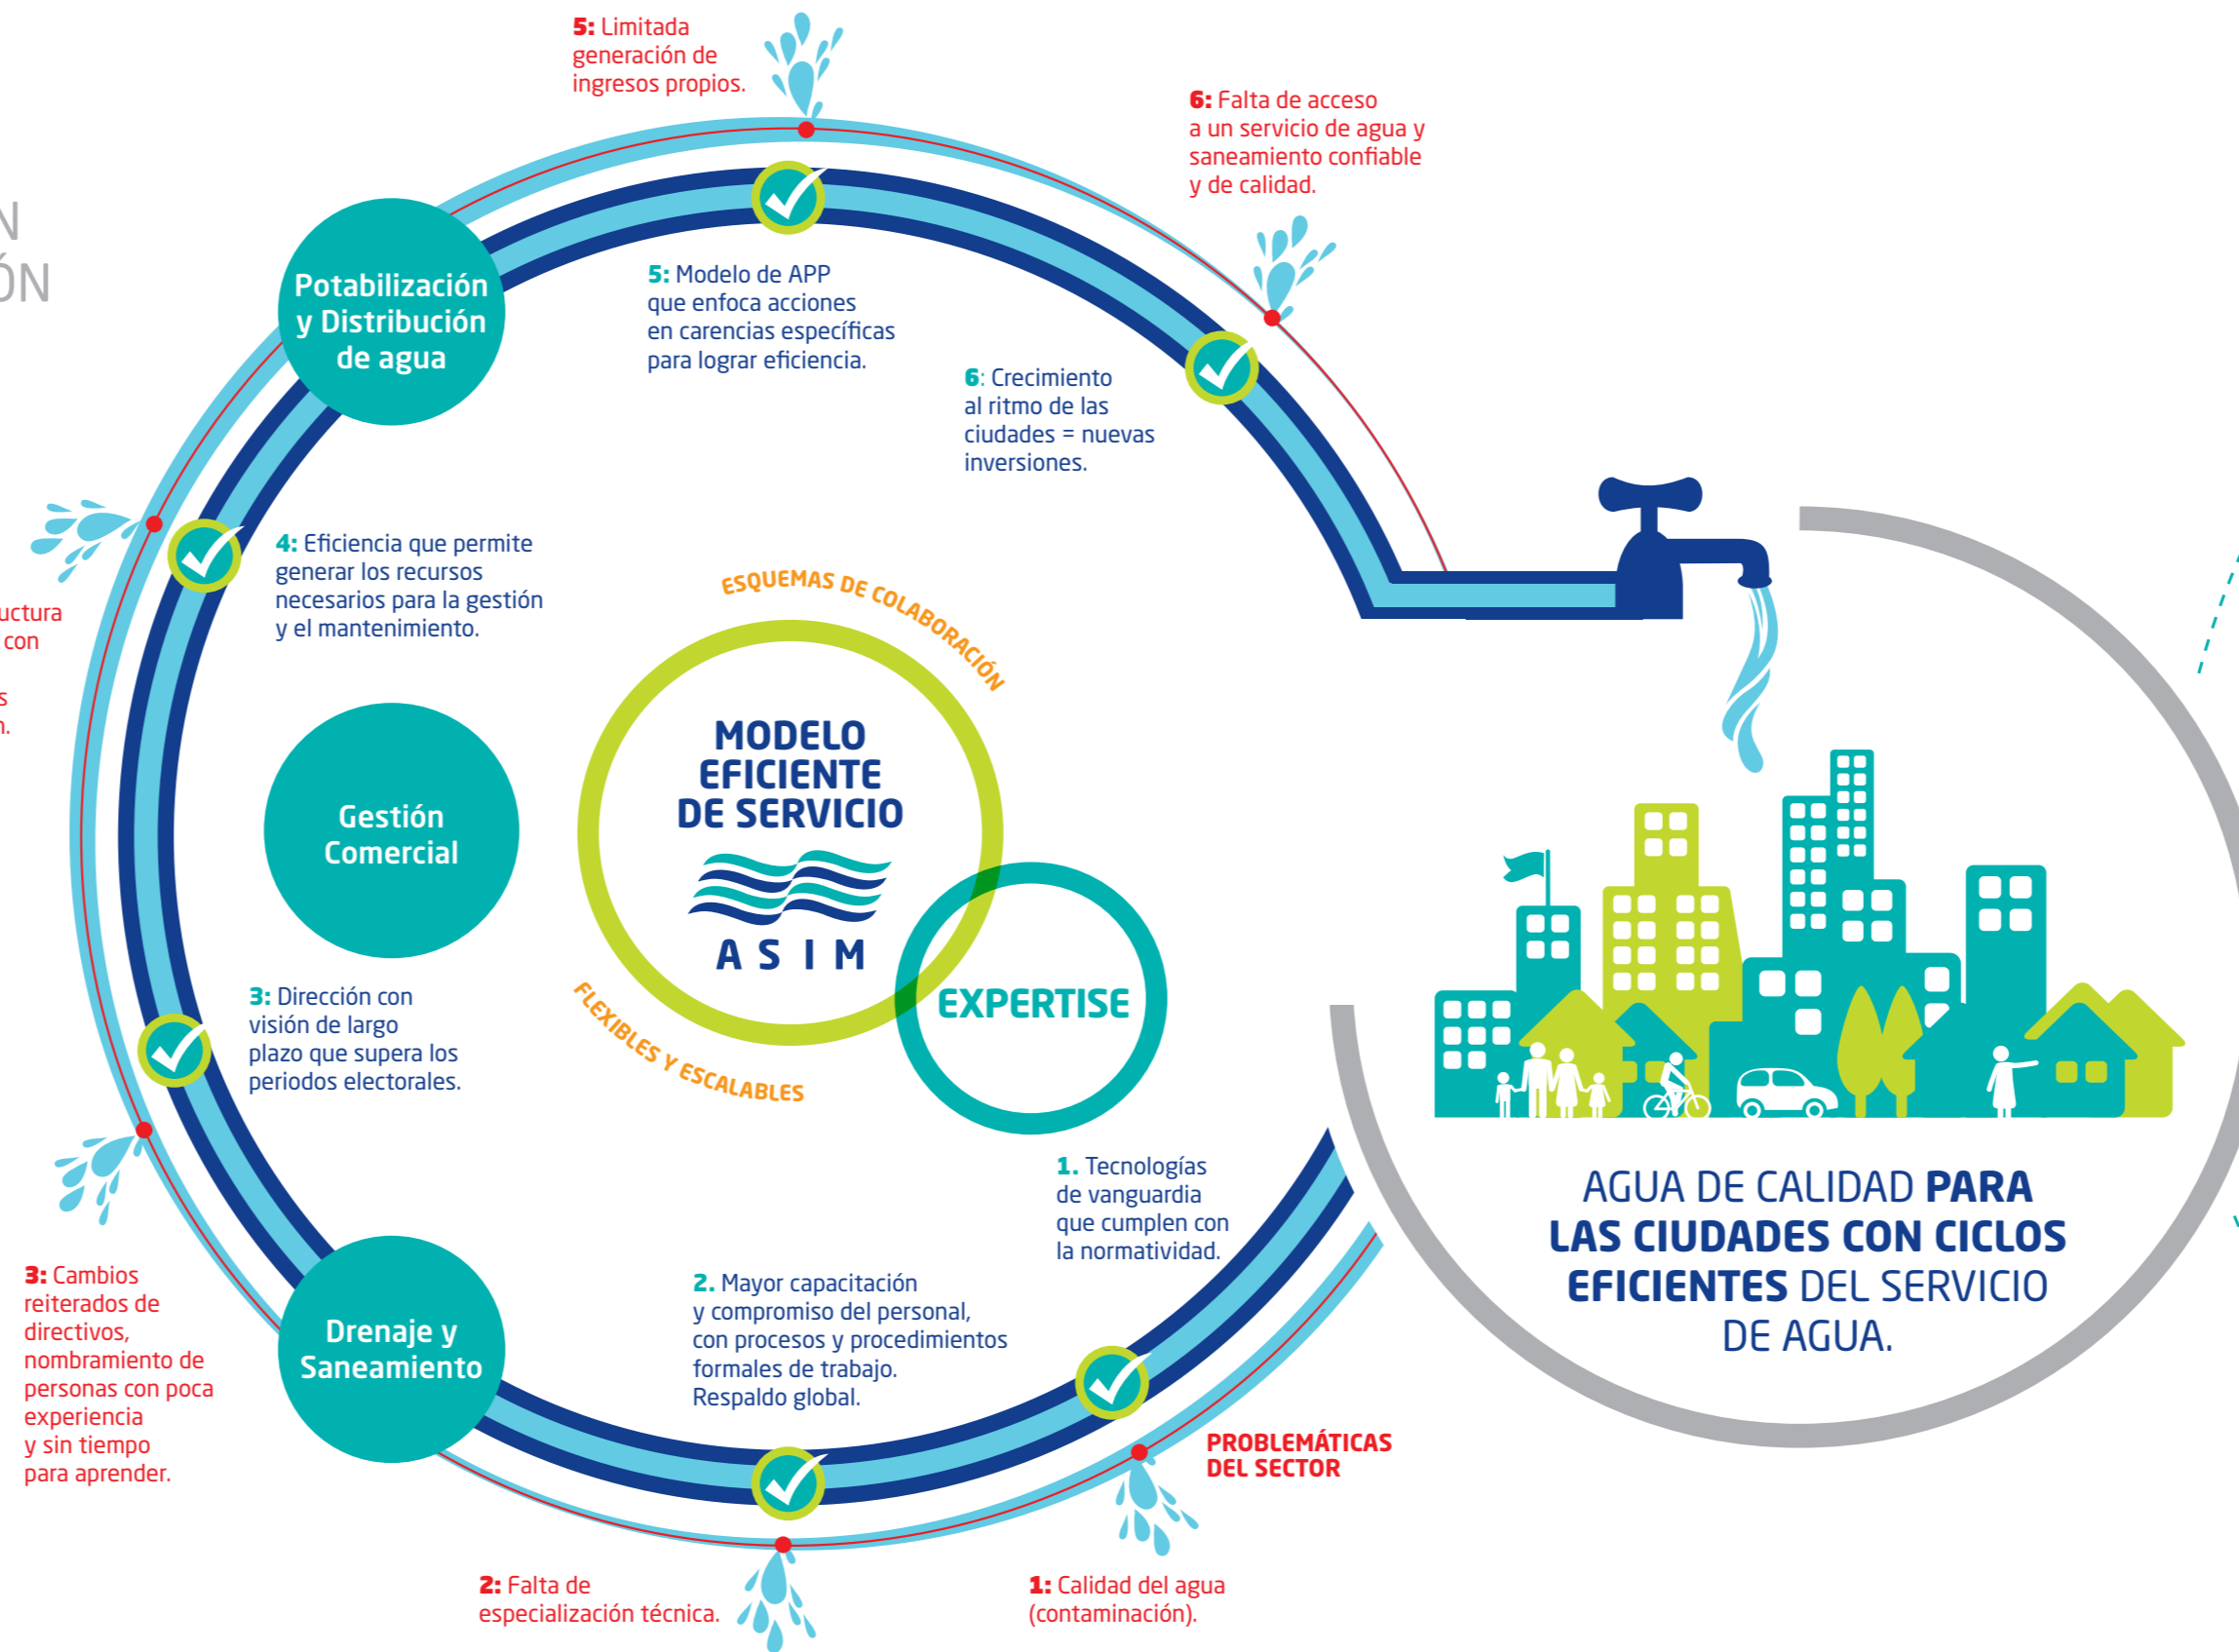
N
ÓN

5: Limitada generación de ingresos propios.

6: Falta de acceso a un servicio de agua y saneamiento confiable y de calidad.

Potabilización y Distribución de agua

5: Modelo de APP que enfoca acciones en carencias específicas para lograr eficiencia.

6: Crecimiento al ritmo de las ciudades = nuevas inversiones.

4: Eficiencia que permite generar los recursos necesarios para la gestión y el mantenimiento.

uctura
con
s
n.

ESQUEMAS DE COLABORACIÓN

MODELO EFICIENTE DE SERVICIO

ASIM

Gestión Comercial

EXPERTISE

FLEXIBLES Y ESCALABLES

3: Dirección con visión de largo plazo que supera los periodos electorales.

1. Tecnologías de vanguardia que cumplen con la normatividad.

AGUA DE CALIDAD PARA LAS CIUDADES CON CICLOS EFICIENTES DEL SERVICIO DE AGUA.

3: Cambios reiterados de directivos, nombramiento de personas con poca experiencia y sin tiempo para aprender.

Drenaje y Saneamiento

2. Mayor capacitación y compromiso del personal, con procesos y procedimientos formales de trabajo. Respaldo global.

PROBLEMÁTICAS DEL SECTOR

2: Falta de especialización técnica.

1: Calidad del agua (contaminación).